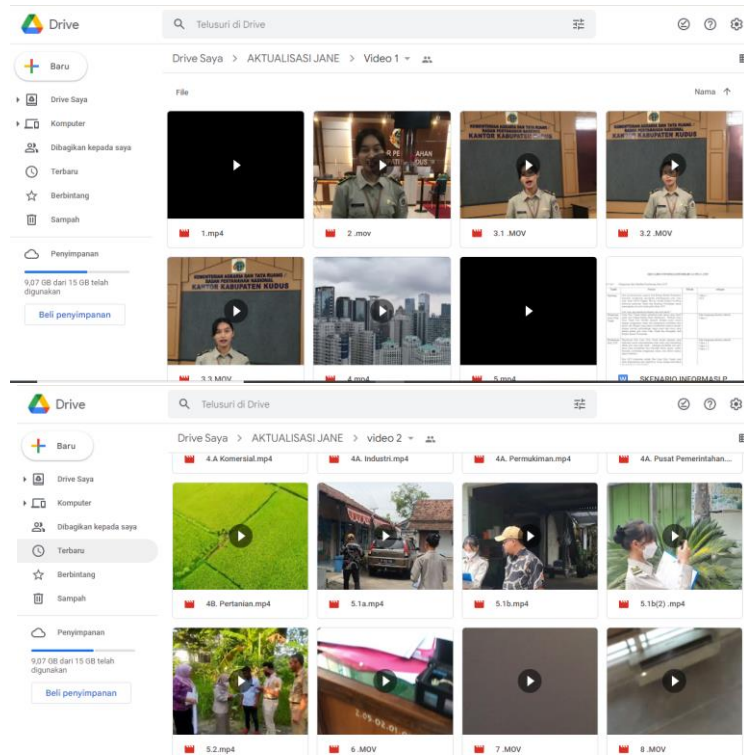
Drive

Telusuri di Drive

Baru

Drive Saya

Komputer

Dibagikan kepada saya

Terbaru

Berbintang

Sampah

Penyimpanan

9,07 GB dari 15 GB telah digunakan

Beli penyimpanan

Drive Saya > AKTUALISASI JANE > Video 1

File

Nama

KANTOR KABUPATEN KUDUS

KANTOR KABUPATEN KUDUS

KANTOR KABUPATEN KUDUS

1.mp4

2 .mov

3.1 .MOV

3.2 .MOV

KANTOR KABUPATEN KUDUS

3.3 MOV

4.mp4

5.mp4

SKENARIO INFORMASI P

Drive

Telusuri di Drive

Baru

Drive Saya

Komputer

Dibagikan kepada saya

Terbaru

Berbintang

Sampah

Penyimpanan

9,07 GB dari 15 GB telah digunakan

Beli penyimpanan

Drive Saya > AKTUALISASI JANE > video 2

4.A Komersial.mp4

4A. Industri.mp4

4A. Permukiman.mp4

4A. Pusat Pemerintahan...

4B. Pertanian.mp4

5.1a.mp4

5.1b.mp4

5.1b(2) .mp4

5.2.mp4

6 .MOV

7 .MOV

8 .MOV